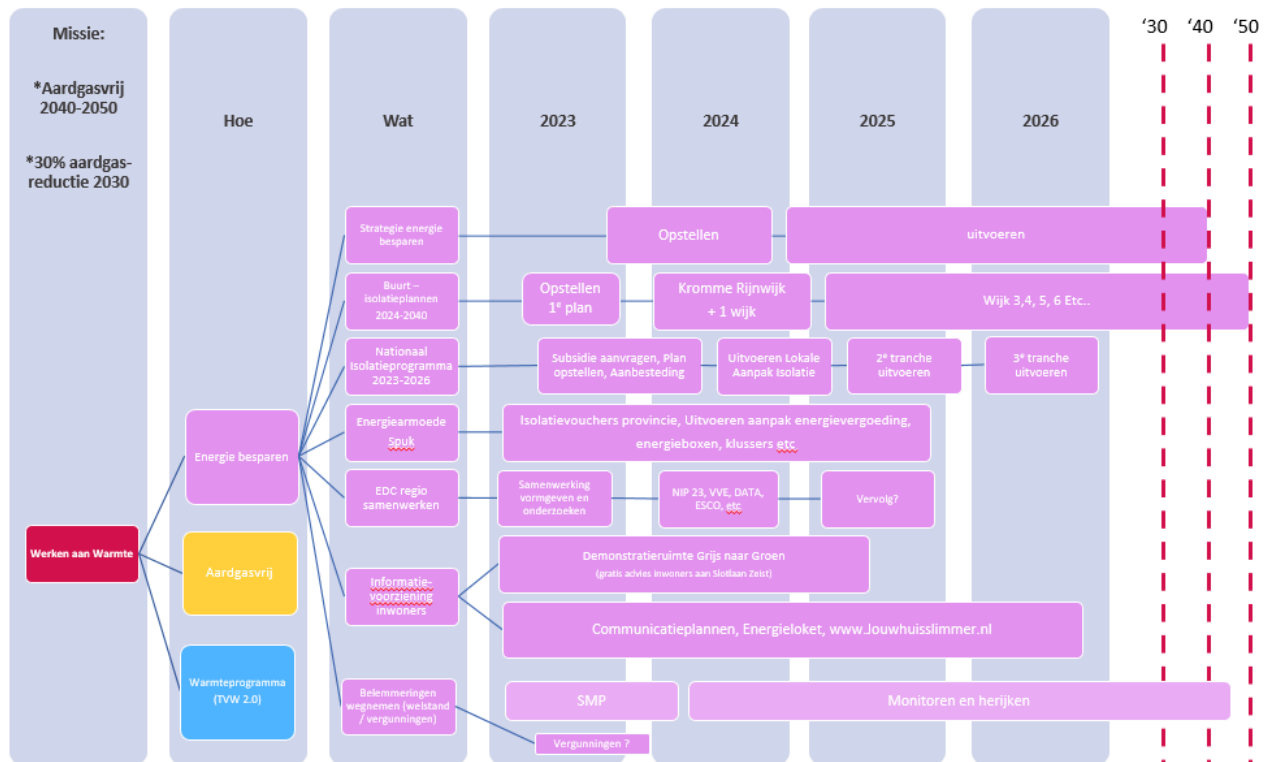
Missie:

*Aardgasvrij 2040-2050

*30% aardgasreductie 2030

Hoe

Wat

2023

2024

2025

2026

‘30 ‘40 ‘50

Strategie energie besparen

Opstellen

uitvoeren

Buurt – isolatieplannen 2024-2040

Opstellen 1e plan

Kromme Rijnwijk + 1 wijk

Wijk 3,4, 5, 6 Etc..

Nationaal Isolatieprogramma 2023-2026

Subsidie aanvragen, Plan opstellen, Aanbesteding

Uitvoeren Lokale Aanpak Isolatie

2e tranche uitvoeren

3e tranche uitvoeren

Energiearmoede Spuk

Isolatievouchers provincie, Uitvoeren aanpak energievergoeding, energieboxen, klussers etc

Energie besparen

EDC regio samenwerken

Samenwerking vormgeven en onderzoeken

NIP 23, VVE, DATA, ESCO, etc

Vervolg?

Werken aan Warmte

Aardgasvrij

Informatievoorziening inwoners

Demonstratieruimte Grijs naar Groen
(gratis advies inwoners aan Slotlaan Zeist)

Communicatieplannen, Energieloket, www.Jouwhuisslimmer.nl

Warmteprogramma (TVW 2.0)

Belemmeringen wegnemen (welstand / vergunningen)

SMP

Monitoren en herijken

Vergunningen ?